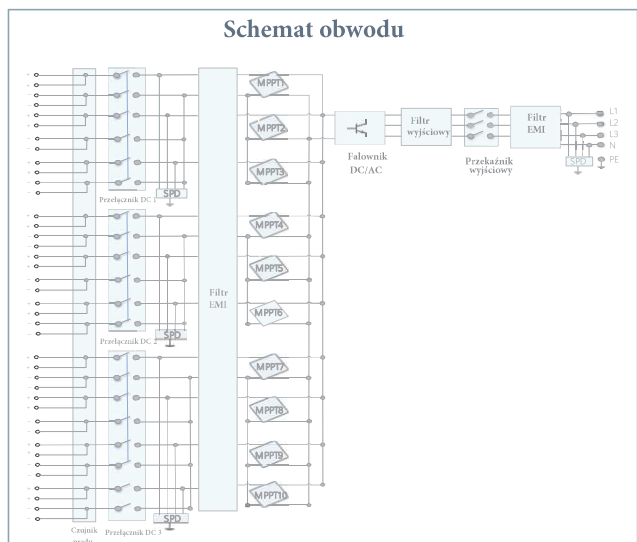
Schemat obwodu

Przełącznik DC 1

SPD

Przełącznik DC 2

SPD

Czujnik prądu

Przełącznik DC 3

SPD

Filtr EMI

MPPT1

MPPT2

MPPT3

MPPT4

MPPT5

MPPT6

MPPT7

MPPT8

MPPT9

MPPT10

Falownik DC/AC

Filtr wyjściowy

Przekaźnik wyjściowy

Filtr EMI

SPD

L1

L2

L3

N

PE